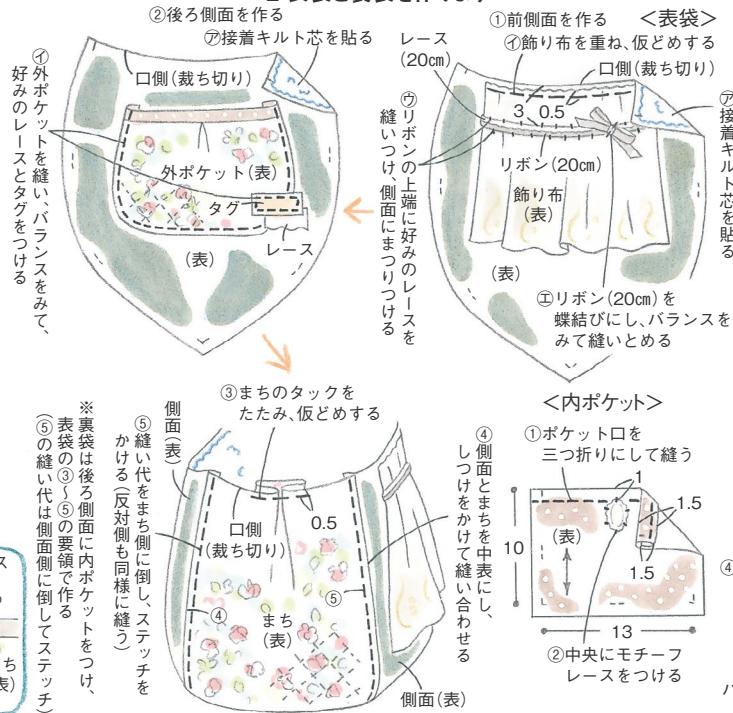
②後ろ側面を作る
㋐接着キルト芯を貼る
口側(裁ち切り)
㋑外ポケットを縫い、バランスをみて、好みのレースとタグをつける
外ポケット(表)
タグ
レース
(表)

①前側面を作る
<表袋>
㋑飾り布を重ね、仮どめする
レース(20㎝)
口側(裁ち切り)
㋒リボンの上端に好みのレースを縫いつけ、側面にまつりつける
3
0.5
㋐接着キルト芯を貼る
リボン(20㎝)
飾り布(表)
(表)
㋓リボン(20㎝)を蝶結びにし、バランスをみて縫いとめる

③まちのタックをたたみ、仮どめする
側面(表)
⑤縫い代をまち側に倒し、ステッチをかける(反対側も同様に縫う)
※裏袋は後ろ側面に内ポケットをつけ、表袋の③～⑤の要領で作る(⑤の縫い代は側面側に倒してステッチ)
口側(裁ち切り)
0.5
④
まち(表)
⑤
④側面とまちを中表にし、しつけをかけて縫い合わせる
側面(表)

<内ポケット>
①ポケット口を三つ折りにして縫う
1
1.5
(表)
10
1.5
13
②中央にモチーフレースをつける